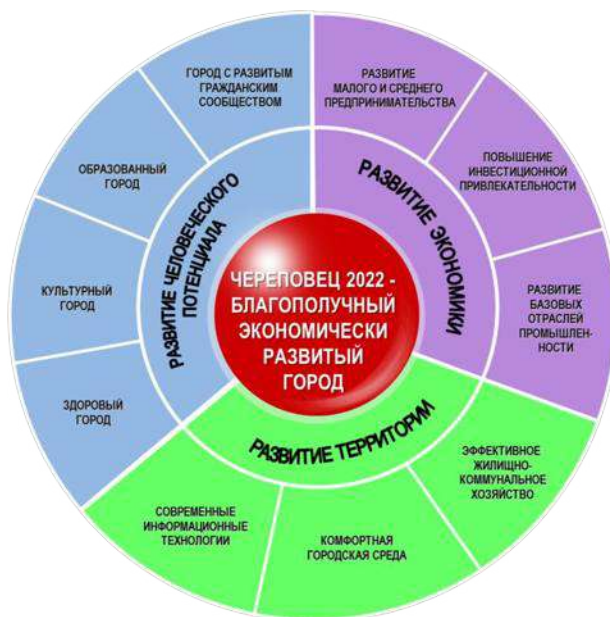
ЧЕРЕПОВЕЦ 2022 - БЛАГОПОЛУЧНЫЙ ЭКОНОМИЧЕСКИ РАЗВИТЫЙ ГОРОД

РАЗВИТИЕ ЧЕЛОВЕЧЕСКОГО ПОТЕНЦИАЛА

ГОРОД С РАЗВИТЫМ ГРАЖДАНСКИМ СООБЩЕСТВОМ

ОБРАЗОВАННЫЙ ГОРОД

КУЛЬТУРНЫЙ ГОРОД

ЗДОРОВЫЙ ГОРОД

РАЗВИТИЕ ЭКОНОМИКИ

РАЗВИТИЕ МАЛОГО И СРЕДНЕГО ПРЕДПРИНИМАТЕЛЬСТВА

ПОВЫШЕНИЕ ИНВЕСТИЦИОННОЙ ПРИВЛЕКАТЕЛЬНОСТИ

РАЗВИТИЕ БАЗОВЫХ ОТРАСЛЕЙ ПРОМЫШЛЕННОСТИ

РАЗВИТИЕ ТЕРРИТОРИИ

ЭФФЕКТИВНОЕ ЖИЛИЩНО-КОММУНАЛЬНОЕ ХОЗЯЙСТВО

КОМФОРТНАЯ ГОРОДСКАЯ СРЕДА

СОВРЕМЕННЫЕ ИНФОРМАЦИОННЫЕ ТЕХНОЛОГИИ